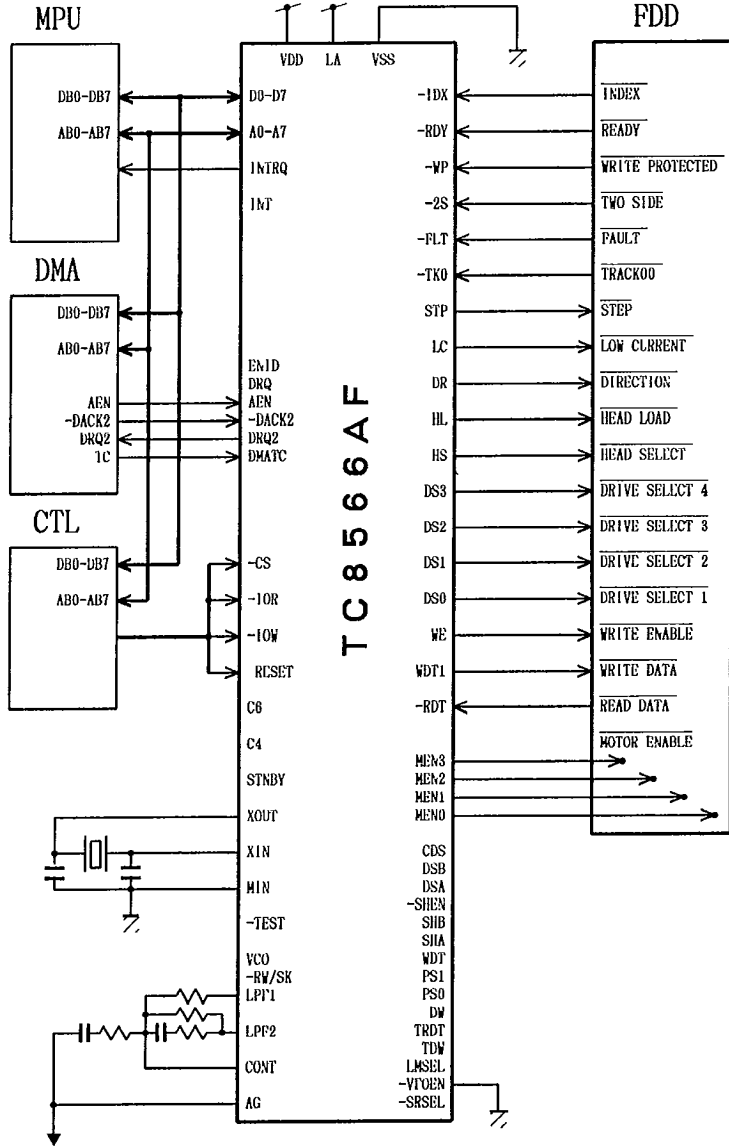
MPU

DB0-DB7
AB0-AB7

DMA

DB0-DB7
AB0-AB7
AEN
-DACK2
DRQ2
TC

CTL

DB0-DB7
AB0-AB7

VDD LA VSS

D0-D7
A0-A7
INTRQ
INT
EMID
DRQ
AEN
-DACK2
DRQ2
DMATC
-CS
-IOR
-IOW
RESET
C6
C4
STNBY
XOUT
XIN
MIN
-TEST
VCO
-RW/SK
LPF1
LPF2
CONT
AG

TC8566AF

-IDX
-RDY
-WP
-2S
-FLT
-TK0
STP
LC
DR
HL
HS
DS3
DS2
DS1
DS0
WE
WDT1
-RDT
MEN3
MEN2
MEN1
MEN0
CDS
DSB
DSA
-SHEN
SHB
SHA
WDT
PS1
PS0
DW
TRDT
TDW
LMSEL
-VFOEN
-SRSEL

FDD

$\overline{\text{INDEX}}$
$\overline{\text{READY}}$
$\overline{\text{WRITE PROTECTED}}$
$\overline{\text{TWO SIDE}}$
$\overline{\text{FAULT}}$
$\overline{\text{TRACK00}}$
$\overline{\text{STEP}}$
$\overline{\text{LOW CURRENT}}$
$\overline{\text{DIRECTION}}$
$\overline{\text{HEAD LOAD}}$
$\overline{\text{HEAD SELECT}}$
$\overline{\text{DRIVE SELECT 4}}$
$\overline{\text{DRIVE SELECT 3}}$
$\overline{\text{DRIVE SELECT 2}}$
$\overline{\text{DRIVE SELECT 1}}$
$\overline{\text{WRITE ENABLE}}$
$\overline{\text{WRITE DATA}}$
$\overline{\text{READ DATA}}$
$\overline{\text{MOTOR ENABLE}}$